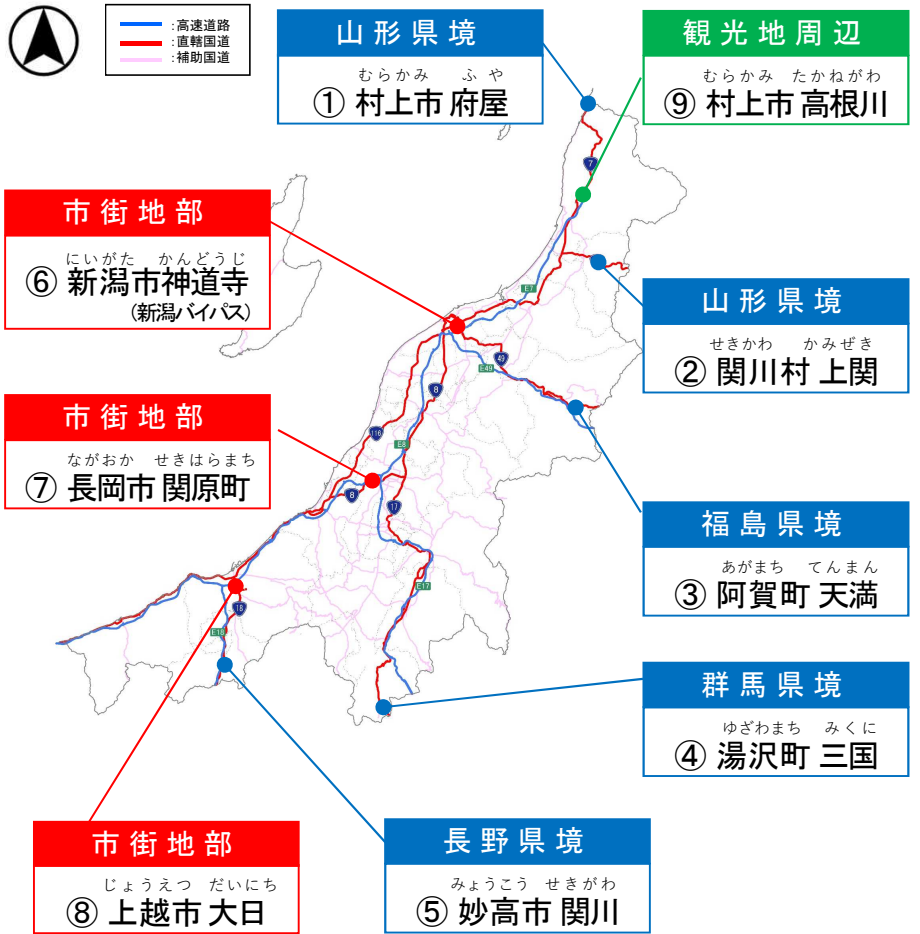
:高速道路
:直轄国道
:補助国道

山形県境
むらかみ　ふや
① 村上市 府屋

観光地周辺
むらかみ　たかねがわ
⑨ 村上市 高根川

市街地部
にいがた　かんどうじ
⑥ 新潟市神道寺
（新潟バイパス）

山形県境
せきかわ　かみぜき
② 関川村 上関

市街地部
ながおか　せきはらまち
⑦ 長岡市 関原町

福島県境
あがまち　てんまん
③ 阿賀町 天満

群馬県境
ゆざわまち　みくに
④ 湯沢町 三国

市街地部
じょうえつ　だいにち
⑧ 上越市 大日

長野県境
みょうこう　せきがわ
⑤ 妙高市 関川

7
E7
49
E49
8
116
E8
17
E17
18
E18